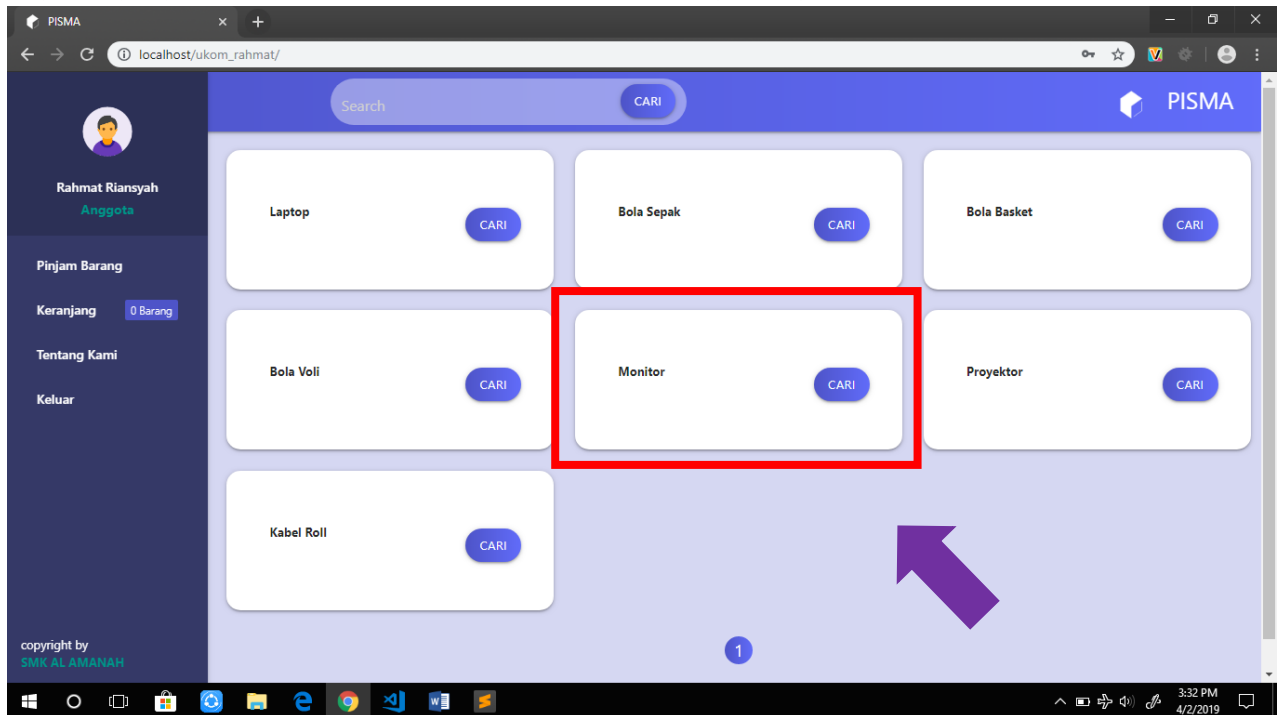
PISMA

localhost/ukom_rahmat/

Search
CARI

PISMA

Rahmat Riansyah
Anggota

Pinjam Barang
Keranjang 0 Barang
Tentang Kami
Keluar

Laptop
CARI

Bola Sepak
CARI

Bola Basket
CARI

Bola Voli
CARI

Monitor
CARI

Proyektor
CARI

Kabel Roll
CARI

1

copyright by
SMK AL AMANAH

3:32 PM
4/2/2019